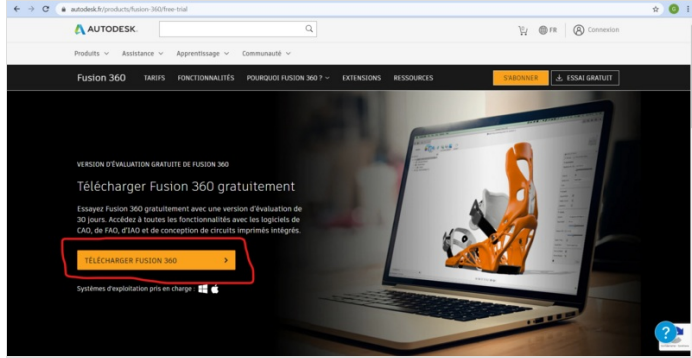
autodesk.fr/products/fusion-360/free-trial

AUTODESK.

FR Connexion

Produits Assistance Apprentissage Communauté

Fusion 360 TARIFS FONCTIONNALITÉS POURQUOI FUSION 360 ? EXTENSIONS RESSOURCES S'ABONNER ESSAI GRATUIT

VERSION D'ÉVALUATION GRATUITE DE FUSION 360

Télécharger Fusion 360 gratuitement

Essayez Fusion 360 gratuitement avec une version d'évaluation de 30 jours. Accédez à toutes les fonctionnalités avec les logiciels de CAO, de FAO, d'IAO et de conception de circuits imprimés intégrés.

TÉLÉCHARGER FUSION 360

Systèmes d'exploitation pris en charge :

?